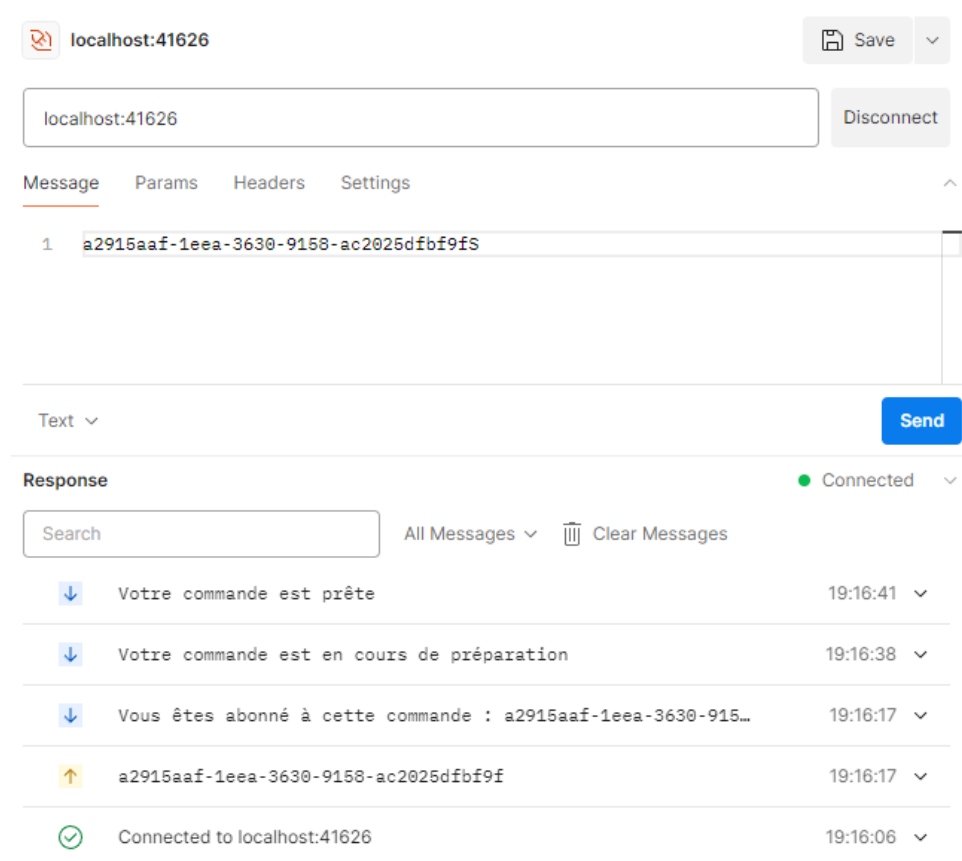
localhost:41626

Save

localhost:41626

Disconnect

Message Params Headers Settings

1 a2915aaf-1eea-3630-9158-ac2025dfbf9fS

Text

Send

Response

Connected

Search

All Messages

Clear Messages

Votre commande est prête 19:16:41

Votre commande est en cours de préparation 19:16:38

Vous êtes abonné à cette commande : a2915aaf-1eea-3630-915… 19:16:17

a2915aaf-1eea-3630-9158-ac2025dfbf9f 19:16:17

Connected to localhost:41626 19:16:06